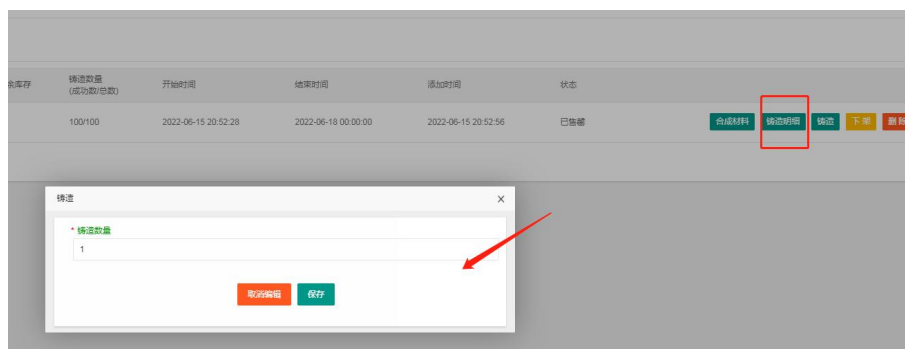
| 库存 | 铸造数量 (成功数/总数) | 开始时间 | 结束时间 | 添加时间 | 状态 | |
|---|---|---|---|---|---|---|
| | 100/100 | 2022-06-15 20:52:28 | 2022-06-18 00:00:00 | 2022-06-15 20:52:56 | 已售罄 | 合成材料 铸造明细 铸造 下架 删 |

铸造

×

* 铸造数量

1

取消编辑 保存